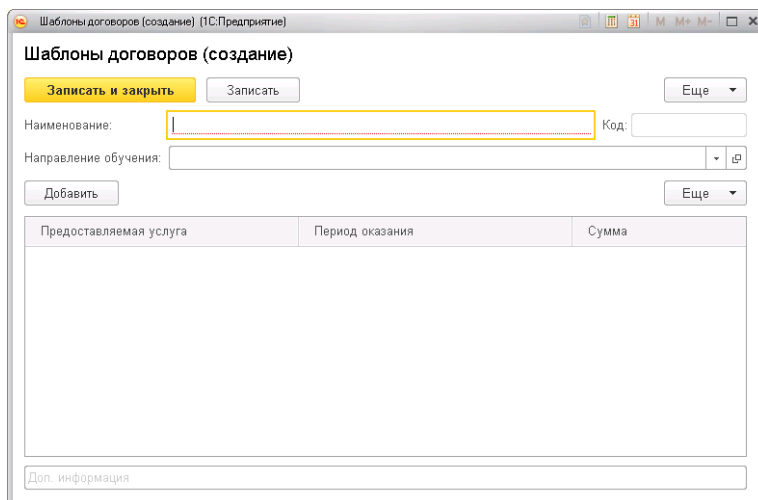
Шаблоны договоров (создание) (1С:Предприятие)

M M+ M-

Шаблоны договоров (создание)

Записать и закрыть

Записать

Еще

Наименование:

Код:

Направление обучения:

Добавить

Еще

| Предоставляемая услуга | Период оказания | Сумма |
|---|---|---|

Доп. информация